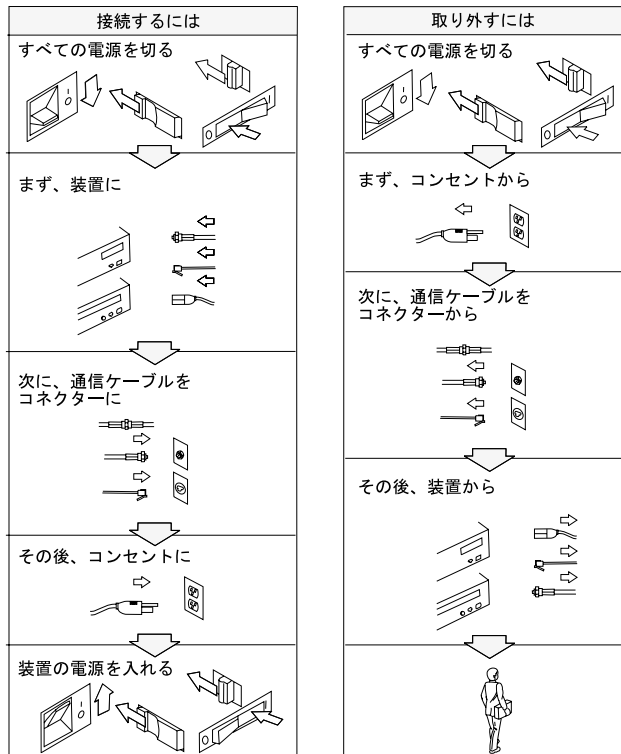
接続するには

すべての電源を切る

まず、装置に

次に、通信ケーブルを
コネクターに

その後、コンセントに

装置の電源を入れる

取り外すには

すべての電源を切る

まず、コンセントから

次に、通信ケーブルを
コネクターから

その後、装置から